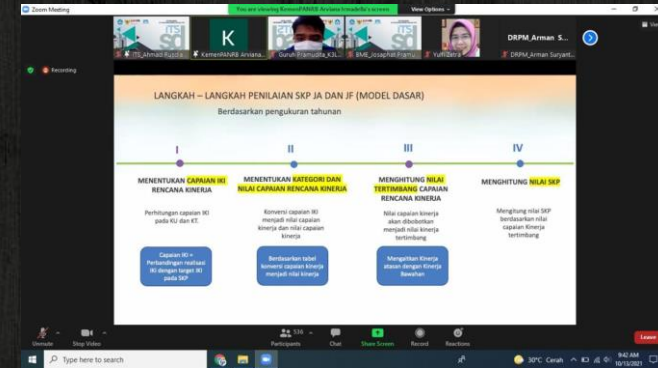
Zoom Meeting

You are viewing KemenPANRB Arviana Irmadella's screen

View Options

ITS_Ahmad Rusdia

K

KemenPANRB Arviana

Gurun Pramudita_K3L

BME_Josaphat Pramu

Yuffi Ekra

DRPM_Arman S

DRPM_Arman Suryant

Recording

LANGKAH – LANGKAH PENILAIAN SKP JA DAN JF (MODEL DASAR)

Berdasarkan pengukuran tahunan

I

MENENTUKAN CAPAIAN IKI RENCANA KINERJA

Perhitungan capaian IKI pada KU dan KT.

Capaian IKI = Perbandingan realisasi IKI dengan target IKI pada SKP

II

MENENTUKAN KATEGORI DAN NILAI CAPAIAN RENCANA KINERJA

Konversi capaian IKI menjadi nilai capaian kinerja dan nilai capaian kinerja

Berdasarkan tabel konversi capaian kinerja menjadi nilai kinerja

III

MENGHITUNG NILAI TERTIMBANG CAPAIAN RENCANA KINERJA

Nilai capaian kinerja akan dibobotkan menjadi nilai kinerja tertimbang

Mengaitkan Kinerja atasan dengan Kinerja Bawahan

IV

MENGHITUNG NILAI SKP

Menghitung nilai SKP berdasarkan nilai capaian Kinerja tertimbang

Unmute

Stop Video

536

Participants

Chat

Share Screen

Record

Reactions

Leave

Type here to search

30°C Cerah

9:42 AM

10/13/2021